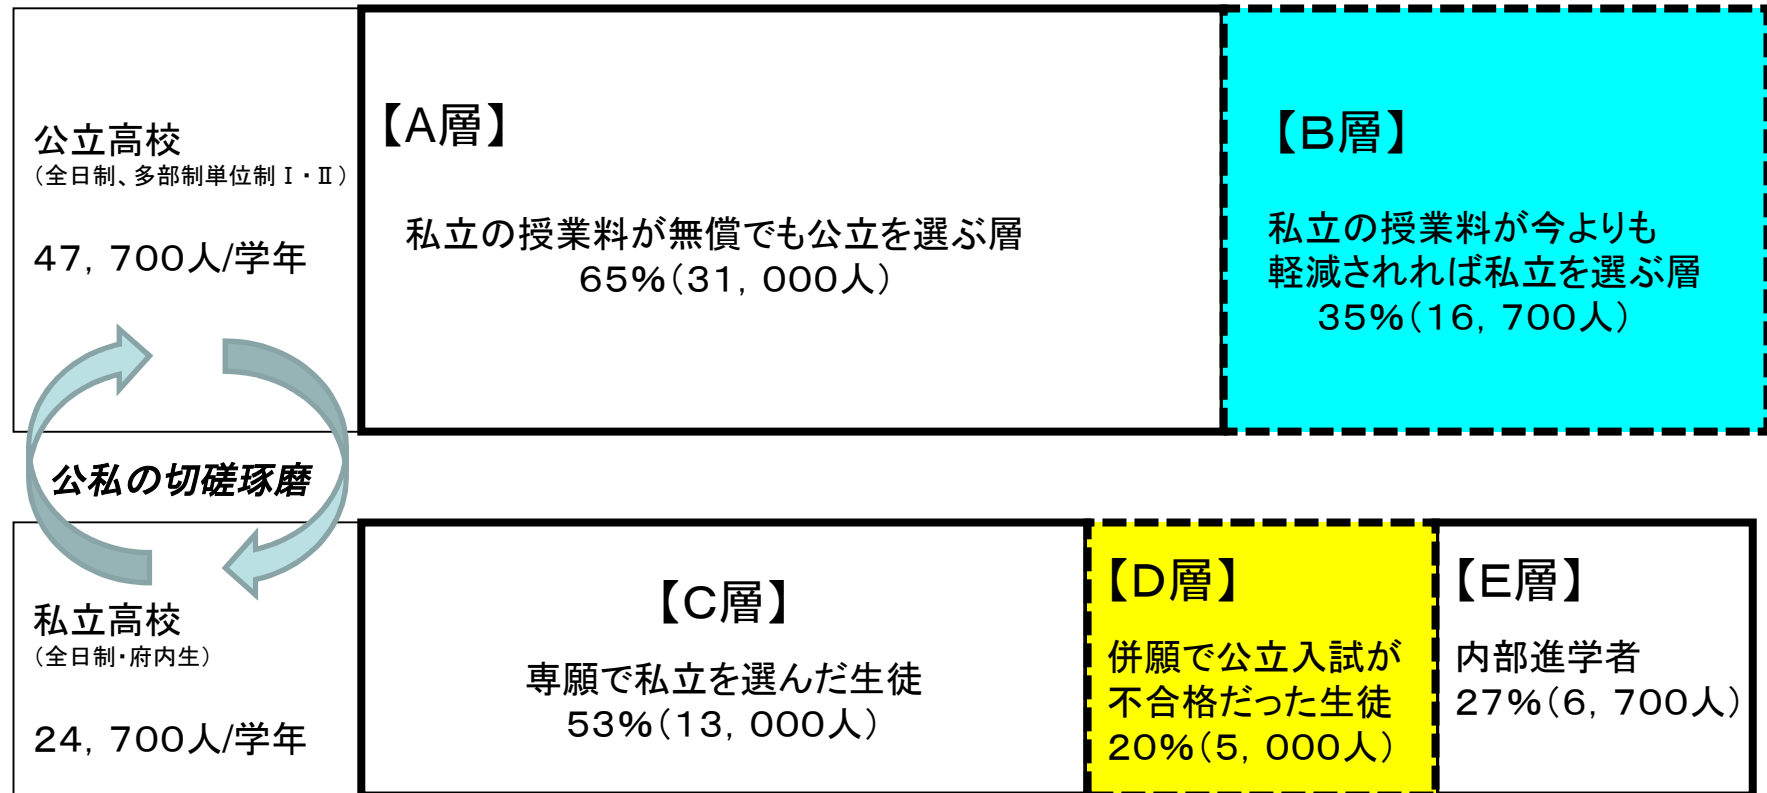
公立高校
（全日制、多部制単位制Ⅰ・Ⅱ）

47，700人/学年

【A層】

私立の授業料が無償でも公立を選ぶ層
65%（31，000人）

【B層】

私立の授業料が今よりも軽減されれば私立を選ぶ層
35%（16，700人）

公私の切磋琢磨

私立高校
（全日制・府内生）

24，700人/学年

【C層】

専願で私立を選んだ生徒
53%（13，000人）

【D層】

併願で公立入試が不合格だった生徒
20%（5，000人）

【E層】

内部進学者
27%（6，700人）